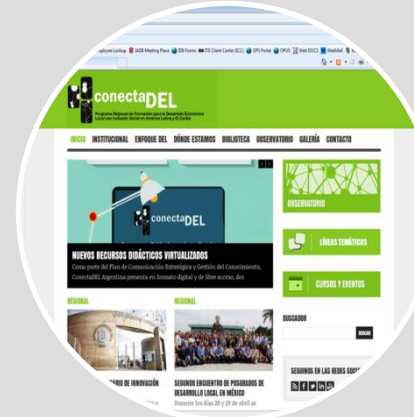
mployee Lookup IADB Meeting Place IDB Forms ITS Client Center (ICC) OPS Portal OPUS Web DOCS WebMail

conectaDEL

Programa Regional de Formación para el Desarrollo Económico Local con Inclusión Social en América Latina y El Caribe

INICIO INSTITUCIONAL ENFOQUE DEL DÓNDE ESTAMOS BIBLIOTECA OBSERVATORIO GALERÍA CONTACTO

conectaDEL

NUEVOS RECURSOS DIDÁCTICOS VIRTUALIZADOS

Como parte del Plan de Comunicación Estratégica y Gestión del Conocimiento, ConectaDEL Argentina presenta en formato digital y de libre acceso, dos

OBSERVATORIO

LÍNEAS TEMÁTICAS

CURSOS Y EVENTOS

REGIONAL

REGIONAL

BUSCADOR

BUSCAR

SEGUINOS EN LAS REDES SOCI

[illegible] DE INNOVACIÓN

SEGUNDO ENCUENTRO DE POSGRADOS DE DESARROLLO LOCAL EN MÉXICO

Durante los días 28 y 29 de abril se